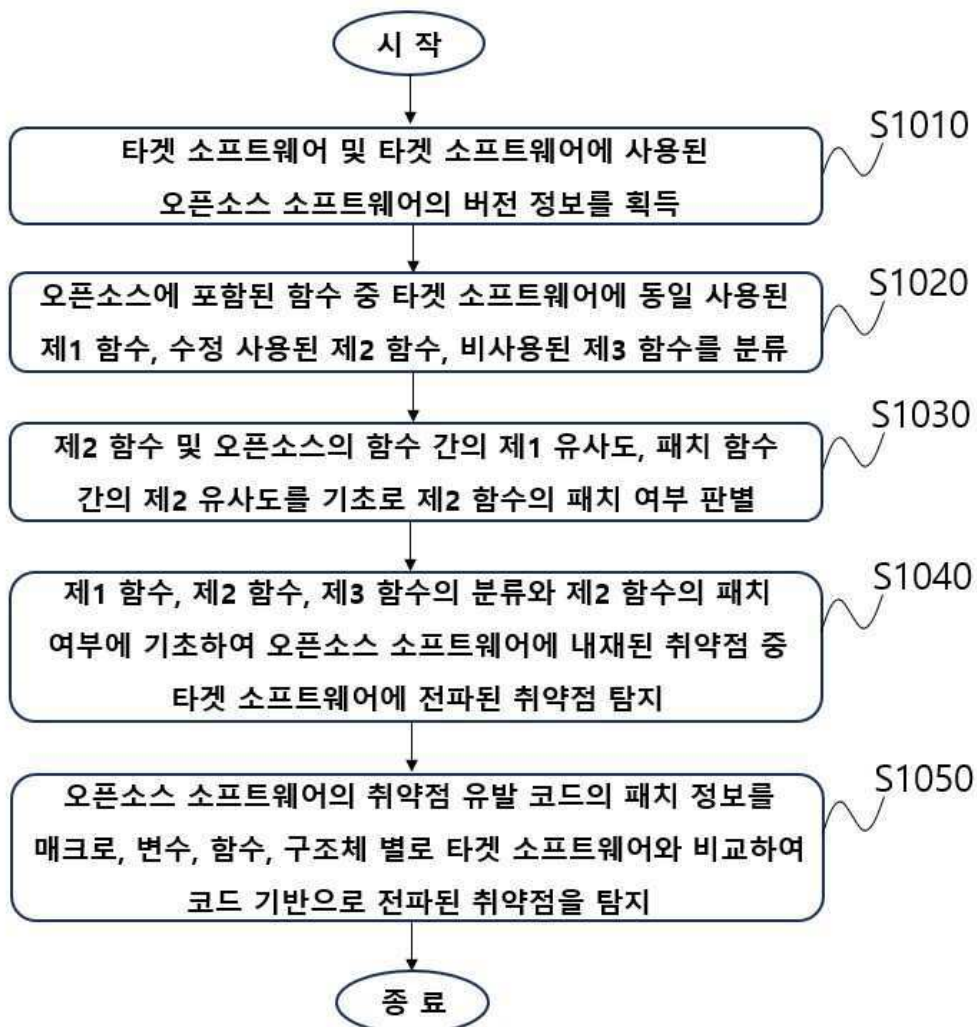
시 작

S1010
타겟 소프트웨어 및 타겟 소프트웨어에 사용된 오픈소스 소프트웨어의 버전 정보를 획득

S1020
오픈소스에 포함된 함수 중 타겟 소프트웨어에 동일 사용된 제1 함수, 수정 사용된 제2 함수, 비사용된 제3 함수를 분류

S1030
제2 함수 및 오픈소스의 함수 간의 제1 유사도, 패치 함수 간의 제2 유사도를 기초로 제2 함수의 패치 여부 판별

S1040
제1 함수, 제2 함수, 제3 함수의 분류와 제2 함수의 패치 여부에 기초하여 오픈소스 소프트웨어에 내재된 취약점 중 타겟 소프트웨어에 전파된 취약점 탐지

S1050
오픈소스 소프트웨어의 취약점 유발 코드의 패치 정보를 매크로, 변수, 함수, 구조체 별로 타겟 소프트웨어와 비교하여 코드 기반으로 전파된 취약점을 탐지

종 료